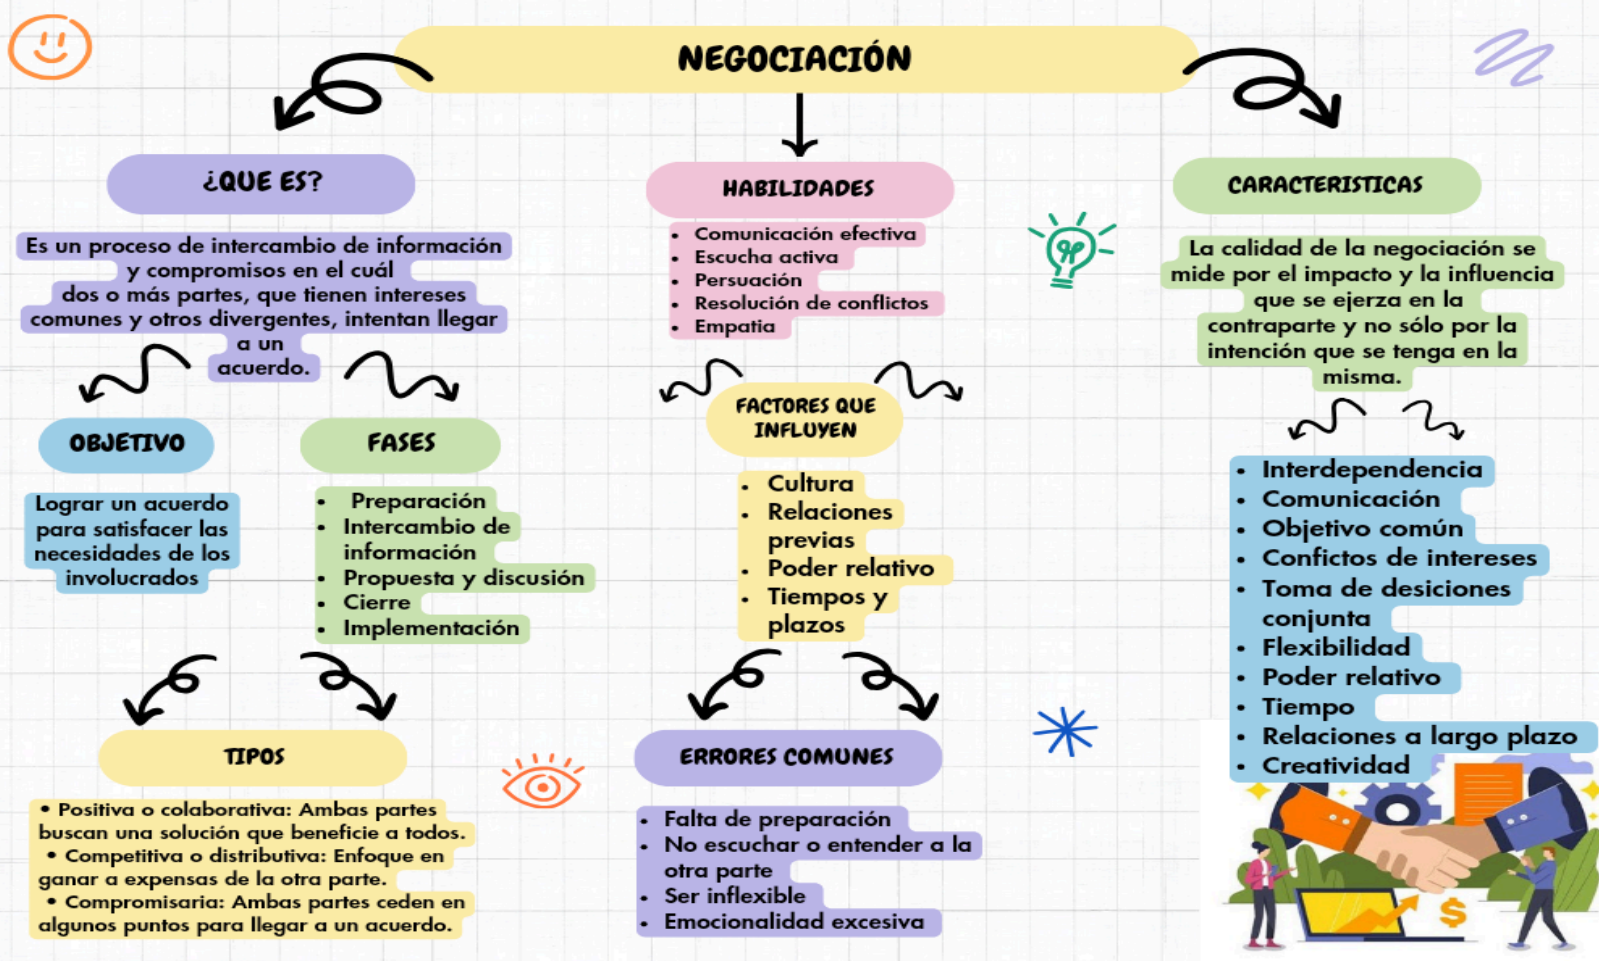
NEGOCIACIÓN

¿QUE ES?

Es un proceso de intercambio de información y compromisos en el cuál dos o más partes, que tienen intereses comunes y otros divergentes, intentan llegar a un acuerdo.

OBJETIVO

Lograr un acuerdo para satisfacer las necesidades de los involucrados

FASES

- Preparación
- Intercambio de información
- Propuesta y discusión
- Cierre
- Implementación

TIPOS

• Positiva o colaborativa: Ambas partes buscan una solución que beneficie a todos.
• Competitiva o distributiva: Enfoque en ganar a expensas de la otra parte.
• Compromisaria: Ambas partes ceden en algunos puntos para llegar a un acuerdo.

HABILIDADES

- Comunicación efectiva
- Escucha activa
- Persuación
- Resolución de conflictos
- Empatia

FACTORES QUE INFLUYEN

- Cultura
- Relaciones previas
- Poder relativo
- Tiempos y plazos

ERRORES COMUNES

- Falta de preparación
- No escuchar o entender a la otra parte
- Ser inflexible
- Emocionalidad excesiva

CARACTERISTICAS

La calidad de la negociación se mide por el impacto y la influencia que se ejerza en la contraparte y no sólo por la intención que se tenga en la misma.

- Interdependencia
- Comunicación
- Objetivo común
- Conflictos de intereses
- Toma de desiciones conjunta
- Flexibilidad
- Poder relativo
- Tiempo
- Relaciones a largo plazo
- Creatividad

$